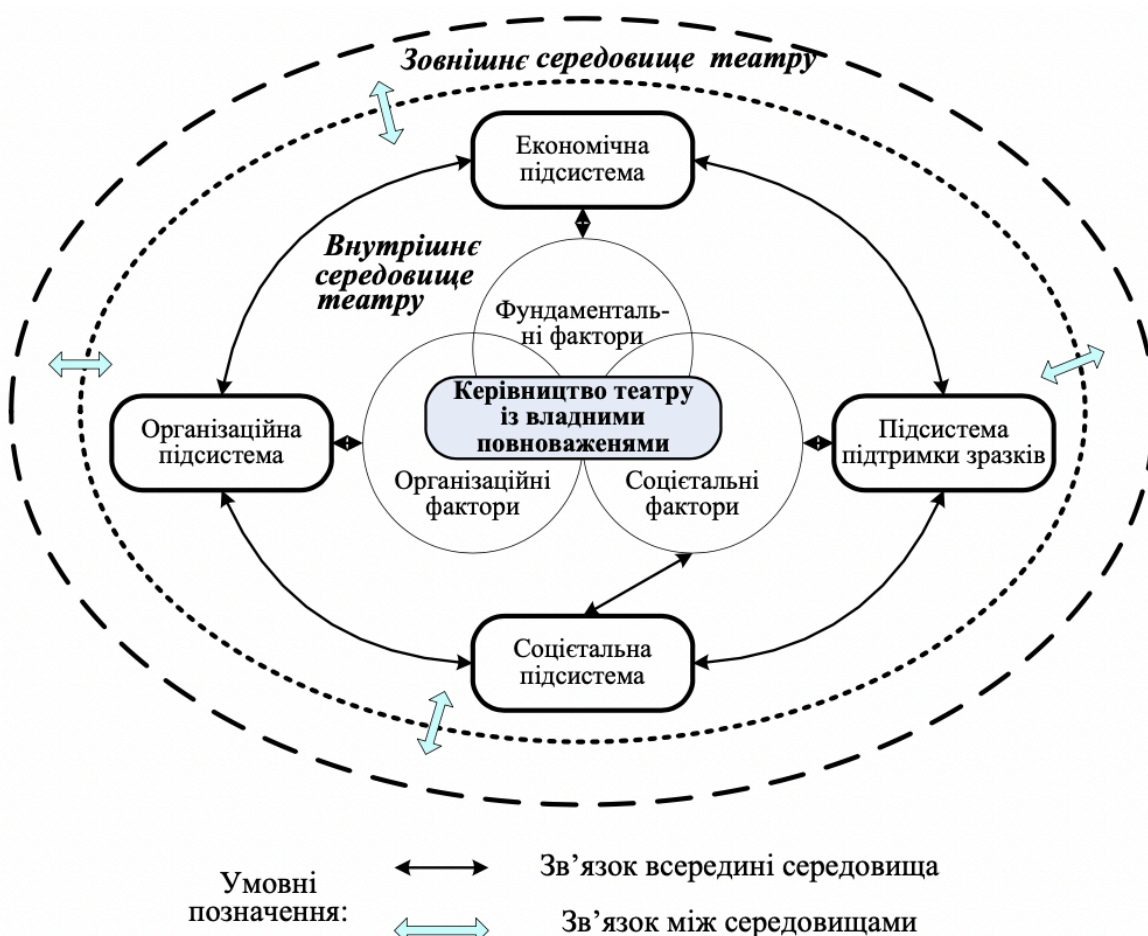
Зовнішнє середовище театру

Економічна підсистема

Внутрішнє середовище театру

Фундаментальні фактори

Керівництво театру із владними повноваженями

Організаційна підсистема

Організаційні фактори

Соцієтальні фактори

Підсистема підтримки зразків

Соцієтальна підсистема

Умовні позначення:

Зв'язок всередині середовища

Зв'язок між середовищами